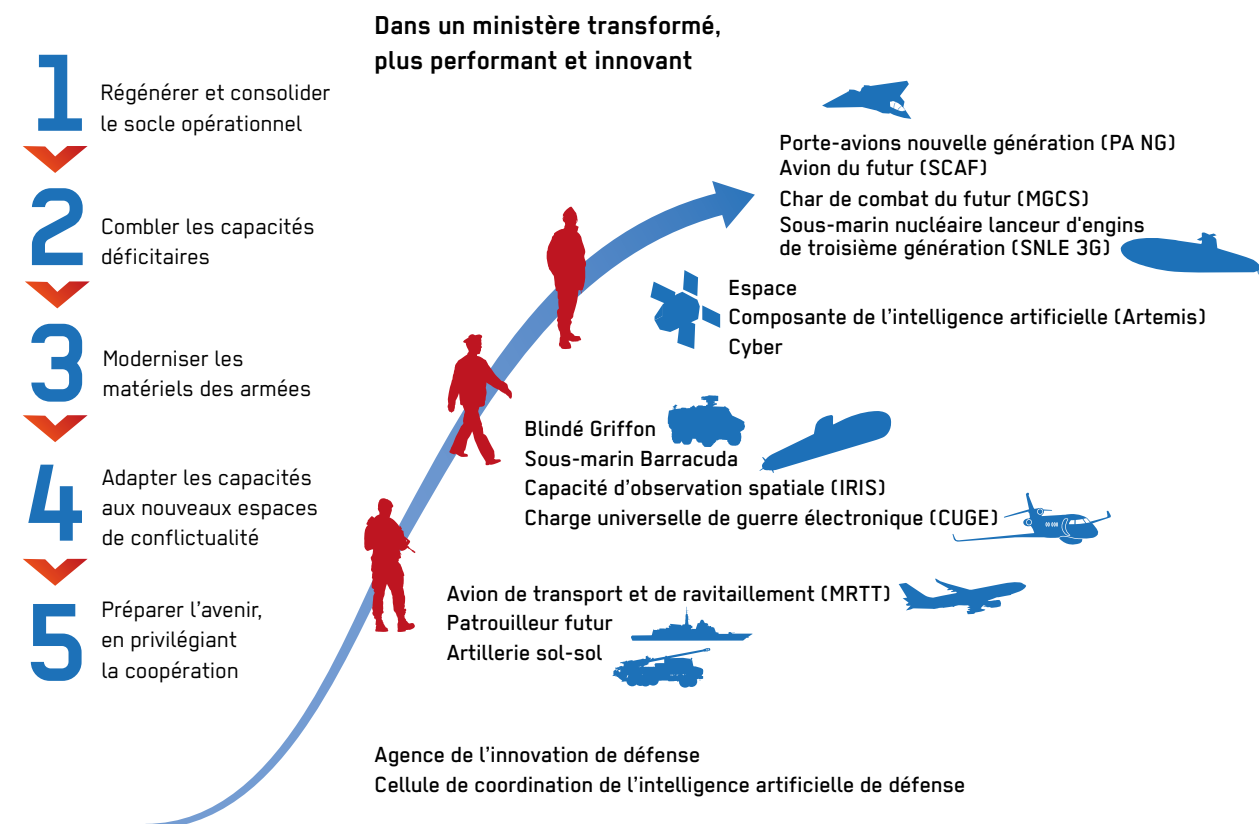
Dans un ministère transformé, plus performant et innovant

1 Régénérer et consolider le socle opérationnel

2 Combler les capacités déficitaires

3 Moderniser les matériels des armées

4 Adapter les capacités aux nouveaux espaces de conflictualité

5 Préparer l'avenir, en privilégiant la coopération

Porte-avions nouvelle génération (PA NG)
Avion du futur (SCAF)
Char de combat du futur (MGCS)
Sous-marin nucléaire lanceur d'engins de troisième génération (SNLE 3G)

Espace
Composante de l'intelligence artificielle (Artemis)
Cyber

Blindé Griffon
Sous-marin Barracuda
Capacité d'observation spatiale (IRIS)
Charge universelle de guerre électronique (CUGE)

Avion de transport et de ravitaillement (MRTT)
Patrouilleur futur
Artillerie sol-sol

Agence de l'innovation de défense
Cellule de coordination de l'intelligence artificielle de défense